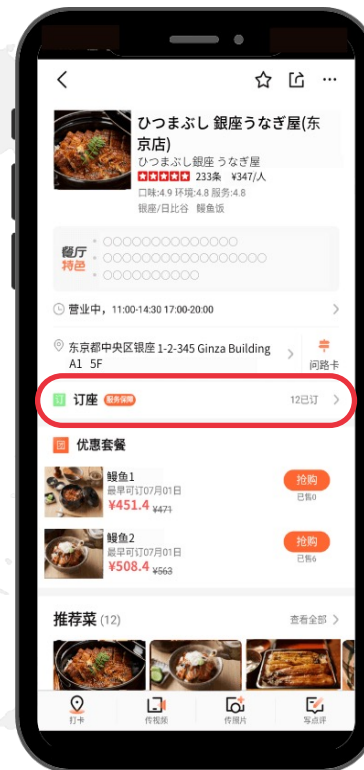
ひつまぶし 銀座うなぎ屋(東京店)

ひつまぶし銀座 うなぎ屋

233条 ¥347/人

口味:4.9 环境:4.8 服务:4.8

银座/日比谷 鳗鱼饭

餐厅特色

○○○○○○○○○○○○

○○○○○○○○○○○○○○

○○○○○○○○○○○

营业中, 11:00-14:30 17:00-20:00

东京都中央区银座 1-2-345 Ginza Building A1 5F

问路卡

订座 服务保障

12已订

优惠套餐

鳗鱼1

最早可订07月01日

¥451.4 ¥471

抢购

已售0

鳗鱼2

最早可订07月01日

¥508.4 ¥563

抢购

已售6

推荐菜 (12)

查看全部

打卡

传视频

传照片

写点评